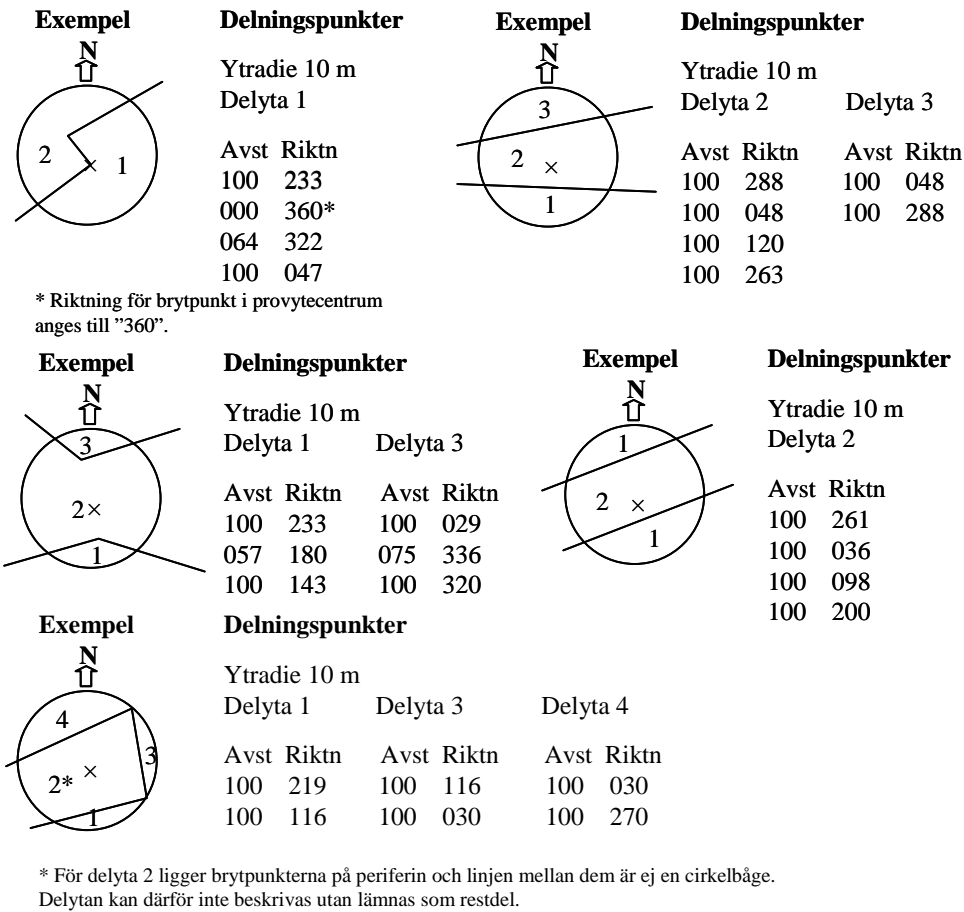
Exempel

N

2 × 1

Delningspunkter

Ytradie 10 m
Delyta 1

| Avst | Riktn |
|---|---|
| 100 | 233 |
| 000 | 360* |
| 064 | 322 |
| 100 | 047 |

* Riktning för brytpunkt i provytecentrum anges till "360".

Exempel

N

3
2 ×
1

Delningspunkter

Ytradie 10 m
Delyta 2

| Avst | Riktn |
|---|---|
| 100 | 288 |
| 100 | 048 |
| 100 | 120 |
| 100 | 263 |

Delyta 3

| Avst | Riktn |
|---|---|
| 100 | 048 |
| 100 | 288 |

Exempel

N

3
2×
1

Delningspunkter

Ytradie 10 m
Delyta 1

| Avst | Riktn |
|---|---|
| 100 | 233 |
| 057 | 180 |
| 100 | 143 |

Delyta 3

| Avst | Riktn |
|---|---|
| 100 | 029 |
| 075 | 336 |
| 100 | 320 |

Exempel

N

1
2 ×
1

Delningspunkter

Ytradie 10 m
Delyta 2

| Avst | Riktn |
|---|---|
| 100 | 261 |
| 100 | 036 |
| 100 | 098 |
| 100 | 200 |

Exempel

N

4
2* ×
3
1

Delningspunkter

Ytradie 10 m
Delyta 1

| Avst | Riktn |
|---|---|
| 100 | 219 |
| 100 | 116 |

Delyta 3

| Avst | Riktn |
|---|---|
| 100 | 116 |
| 100 | 030 |

Delyta 4

| Avst | Riktn |
|---|---|
| 100 | 030 |
| 100 | 270 |

* För delyta 2 ligger brytpunkterna på periferin och linjen mellan dem är ej en cirkelbåge. Delytan kan därför inte beskrivas utan lämnas som restdel.